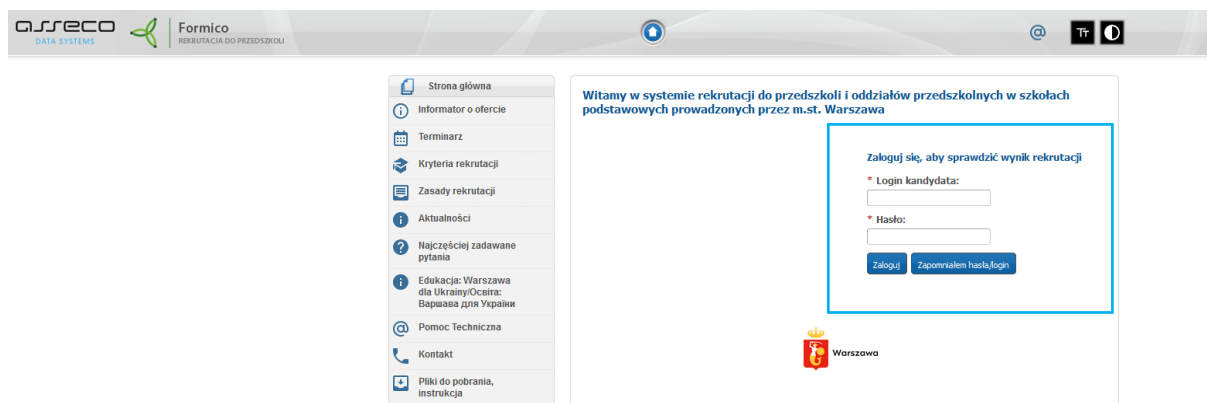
asseco
DATA SYSTEMS

Formico
REKRUTACJA DO PRZEDSZKOLI

@ Tт

Strona główna
Informator o ofercie
Terminarz
Kryteria rekrutacji
Zasady rekrutacji
Aktualności
Najczęściej zadawane pytania
Edukacja: Warszawa dla Ukrainy/Освіта: Варшава для України
Pomoc Techniczna
Kontakt
Pliki do pobrania, instrukcja

Witamy w systemie rekrutacji do przedszkoli i oddziałów przedszkolnych w szkołach podstawowych prowadzonych przez m.st. Warszawa

Zaloguj się, aby sprawdzić wynik rekrutacji
* Login kandydata:
* Hasło:
Zaloguj
Zapomniałem hasła/login

Warszawa